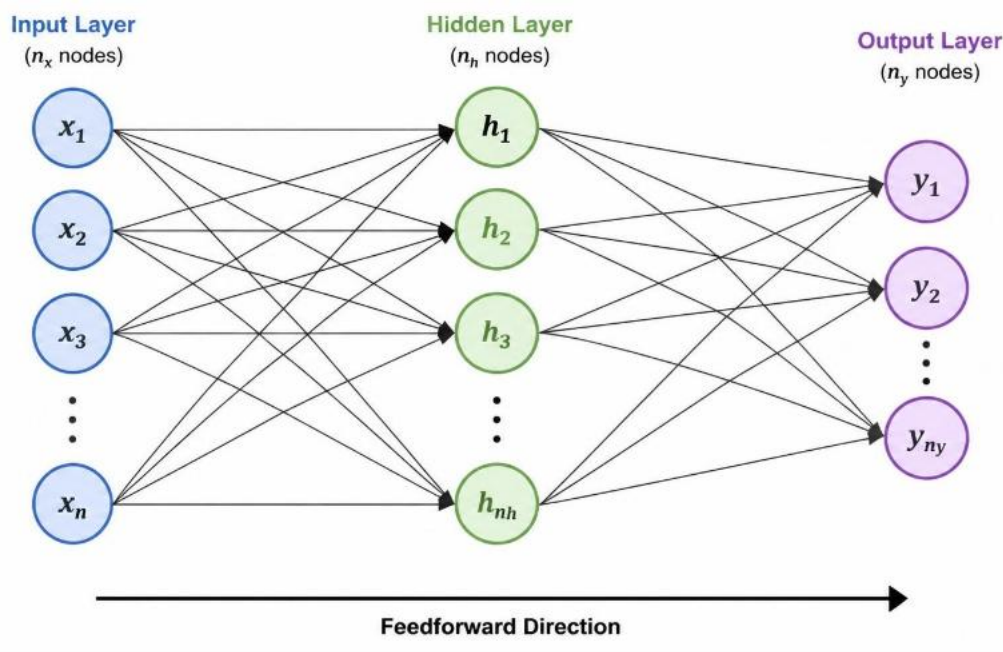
Input Layer
($n_x$ nodes)

Hidden Layer
($n_h$ nodes)

Output Layer
($n_y$ nodes)

$x_1$
$x_2$
$x_3$
$\vdots$
$x_n$

$h_1$
$h_2$
$h_3$
$\vdots$
$h_{nh}$

$y_1$
$y_2$
$\vdots$
$y_{ny}$

Feedforward Direction